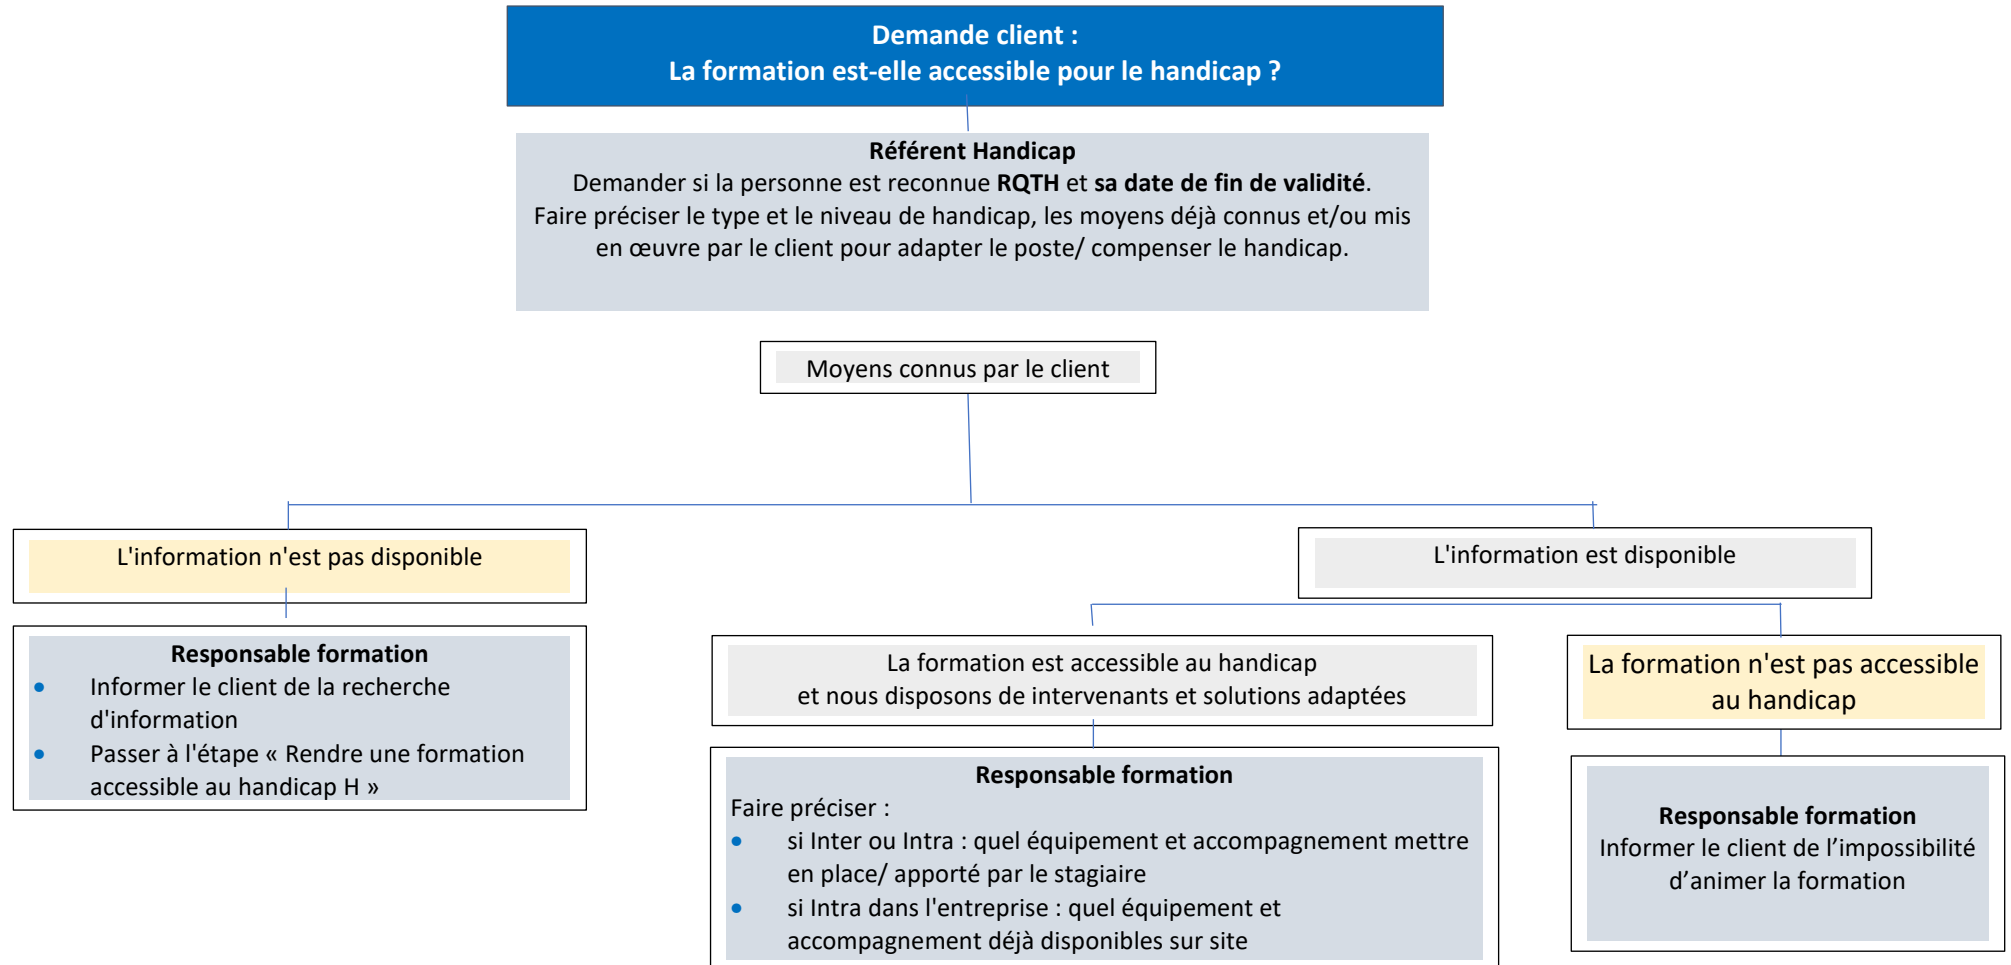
Demande client :
La formation est-elle accessible pour le handicap ?

Référent Handicap
Demander si la personne est reconnue RQTH et sa date de fin de validité.
Faire préciser le type et le niveau de handicap, les moyens déjà connus et/ou mis en œuvre par le client pour adapter le poste/ compenser le handicap.

Moyens connus par le client

L'information n'est pas disponible

Responsable formation
- Informer le client de la recherche d'information
- Passer à l'étape « Rendre une formation accessible au handicap H »

L'information est disponible

La formation est accessible au handicap
et nous disposons de intervenants et solutions adaptées

Responsable formation
Faire préciser :
- si Inter ou Intra : quel équipement et accompagnement mettre en place/ apporté par le stagiaire
- si Intra dans l'entreprise : quel équipement et accompagnement déjà disponibles sur site

La formation n'est pas accessible au handicap

Responsable formation
Informer le client de l’impossibilité d’animer la formation